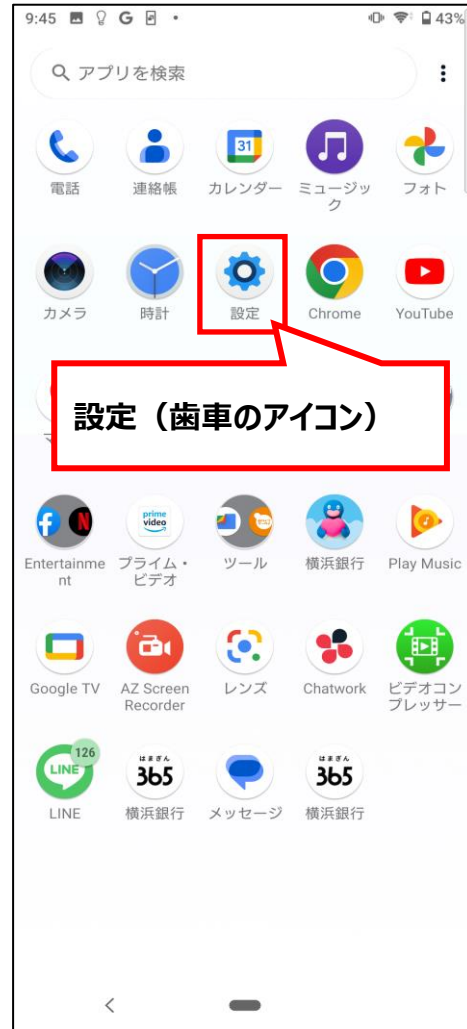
9:45 43%

アプリを検索

31

電話 連絡帳 カレンダー ミュージック フォト

カメラ 時計 設定 Chrome YouTube

設定（歯車のアイコン）

prime video

Entertainment プライム・ビデオ ツール 横浜銀行 Play Music

Google TV AZ Screen Recorder レンズ Chatwork ビデオコンプレッサー

126

LINE

はまぎん 365 はまぎん 365

LINE 横浜銀行 メッセージ 横浜銀行